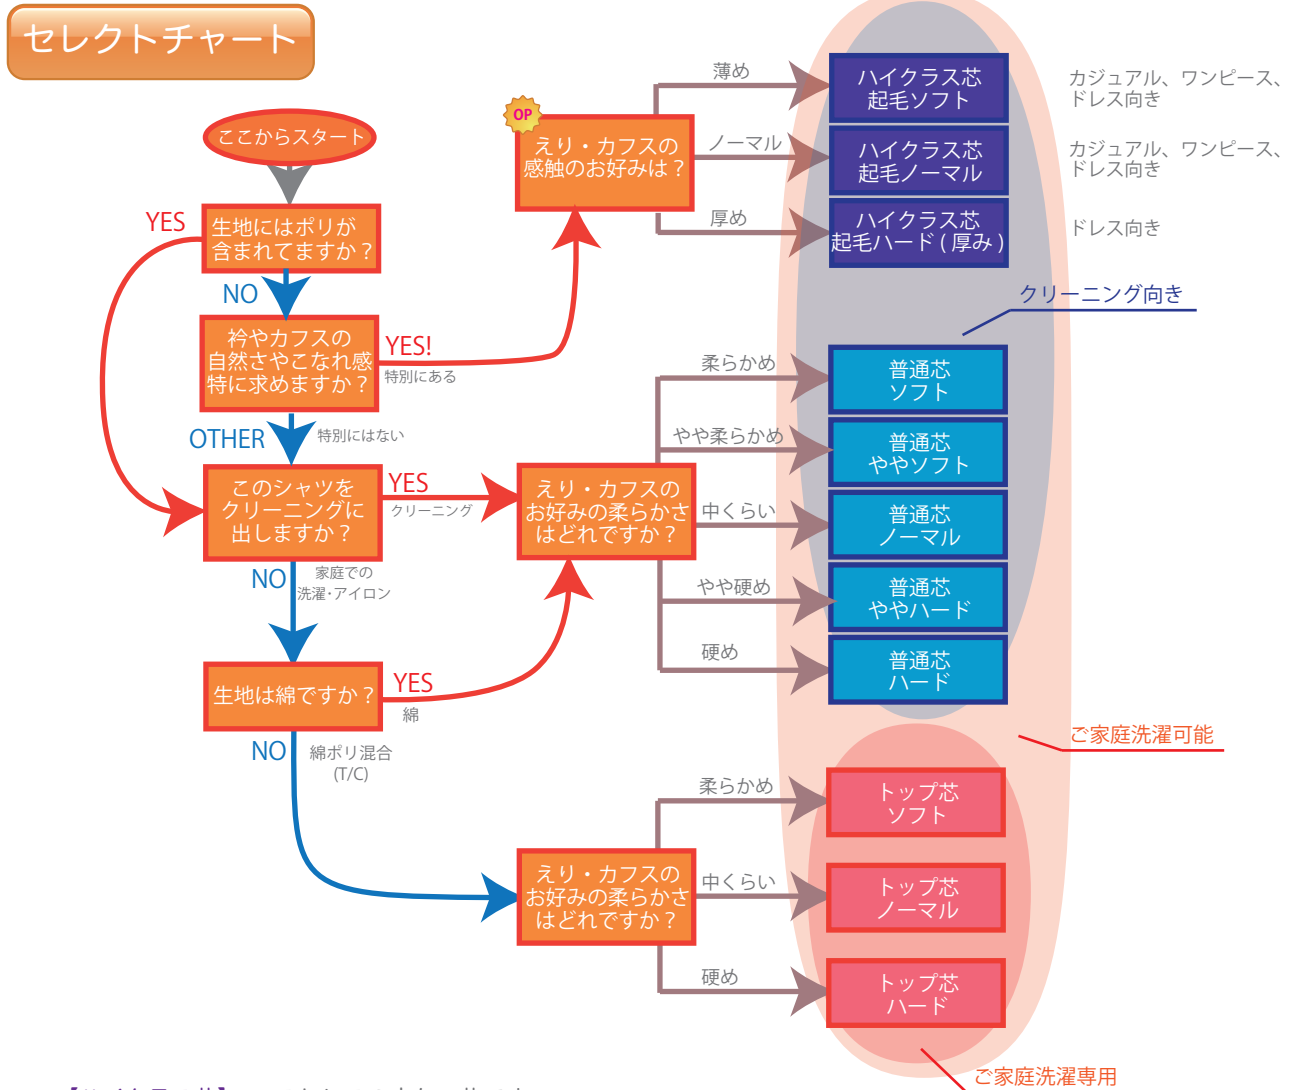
セレクトチャート

ここからスタート

生地にはポリが含まれてますか？

YES

NO

衿やカフスの自然さやこなれ感特に求めますか？

YES!

特別にある

OTHER

特別にはない

このシャツをクリーニングに出しますか？

YES

クリーニング

NO

家庭での洗濯・アイロン

生地は綿ですか？

YES

綿

NO

綿ポリ混合 (T/C)

OP

えり・カフスの感触のお好みは？

薄め

ノーマル

厚め

ハイクラス芯 起毛ソフト

カジュアル、ワンピース、ドレス向き

ハイクラス芯 起毛ノーマル

カジュアル、ワンピース、ドレス向き

ハイクラス芯 起毛ハード（厚み）

ドレス向き

クリーニング向き

えり・カフスのお好みの柔らかさはどれですか？

柔らかめ

やや柔らかめ

中くらい

やや硬め

硬め

普通芯 ソフト

普通芯 ややソフト

普通芯 ノーマル

普通芯 ややハード

普通芯 ハード

ご家庭洗濯可能

えり・カフスのお好みの柔らかさはどれですか？

柔らかめ

中くらい

硬め

トップ芯 ソフト

トップ芯 ノーマル

トップ芯 ハード

ご家庭洗濯専用

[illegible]